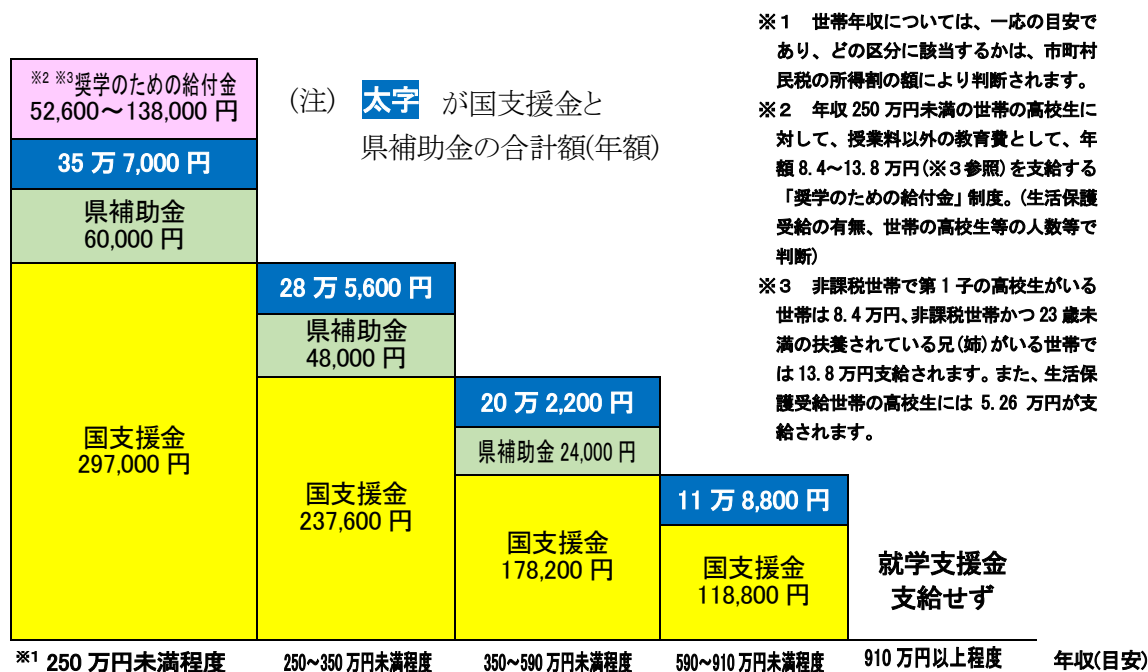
※2 ※3 奨学のための給付金
52,600～138,000 円

35 万 7,000 円

県補助金
60,000 円

国支援金
297,000 円

(注) 太字 が国支援金と県補助金の合計額(年額)

28 万 5,600 円

県補助金
48,000 円

国支援金
237,600 円

20 万 2,200 円

県補助金 24,000 円

国支援金
178,200 円

11 万 8,800 円

国支援金
118,800 円

就学支援金
支給せず

※1 世帯年収については、一応の目安であり、どの区分に該当するかは、市町村民税の所得割の額により判断されます。

※2 年収 250 万円未満の世帯の高校生に対して、授業料以外の教育費として、年額 8.4～13.8 万円(※3参照)を支給する「奨学のための給付金」制度。(生活保護受給の有無、世帯の高校生等の人数等で判断)

※3 非課税世帯で第 1 子の高校生がいる世帯は 8.4 万円、非課税世帯かつ 23 歳未満の扶養されている兄(姉)がいる世帯では 13.8 万円支給されます。また、生活保護受給世帯の高校生には 5.26 万円が支給されます。

※1 250 万円未満程度　250～350 万円未満程度　350～590 万円未満程度　590～910 万円未満程度　910 万円以上程度　年収(目安)